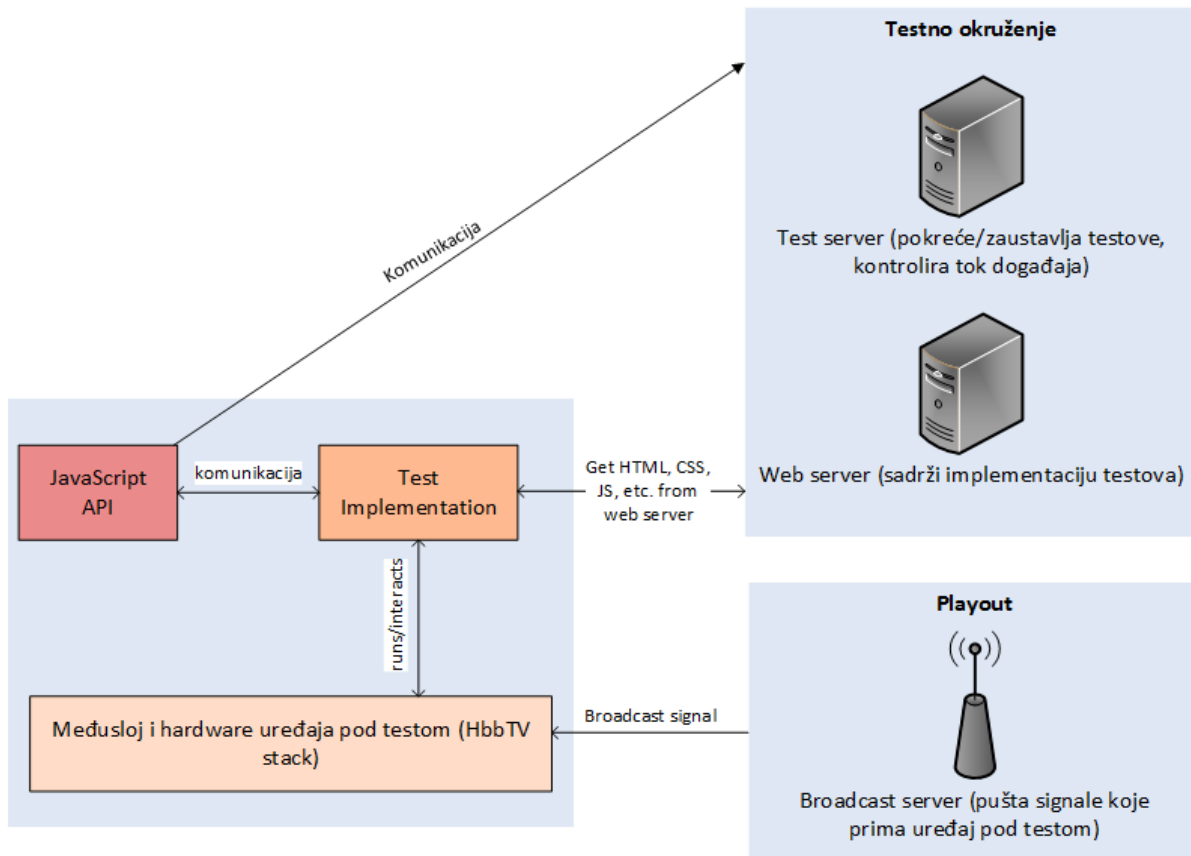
Testno okruženje

Test server (pokreće/zaustavlja testove, kontrolira tok događaja)

Web server (sadrži implementaciju testova)

Komunikacija

JavaScript API

komunikacija

Test Implementation

Get HTML, CSS, JS, etc. from web server

runs/interacts

Međusloj i hardware uređaja pod testom (HbbTV stack)

Broadcast signal

Playout

Broadcast server (pušta signale koje prima uređaj pod testom)